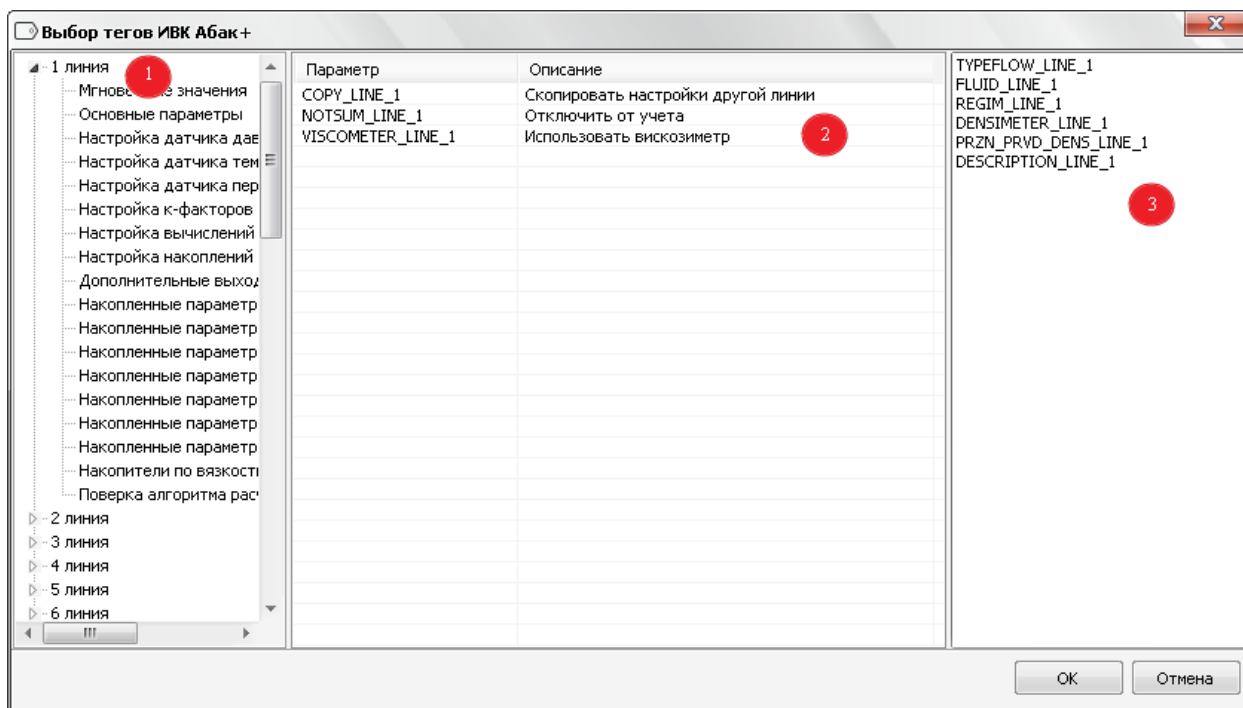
Выбор тегов ИВК Абак+

1 линия
1
Мгнове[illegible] значения
Основные параметры
Настройка датчика дав
Настройка датчика тем
Настройка датчика пер
Настройка к-факторов
Настройка вычислений
Настройка накоплений
Дополнительные выход
Накопленные параметр
Накопленные параметр
Накопленные параметр
Накопленные параметр
Накопленные параметр
Накопленные параметр
Накопленные параметр
Накопители по вязкости
Поверка алгоритма рас
2 линия
3 линия
4 линия
5 линия
6 линия

| Параметр | Описание |
|---|---|
| COPY_LINE_1 | Скопировать настройки другой линии |
| NOTSUM_LINE_1 | Отключить от учета |
| VISCOMETER_LINE_1 | Использовать вискозиметр |

2

TYPEFLOW_LINE_1
FLUID_LINE_1
REGIM_LINE_1
DENSIMETER_LINE_1
PRZN_PRVD_DENS_LINE_1
DESCRIPTION_LINE_1

3

OK
Отмена